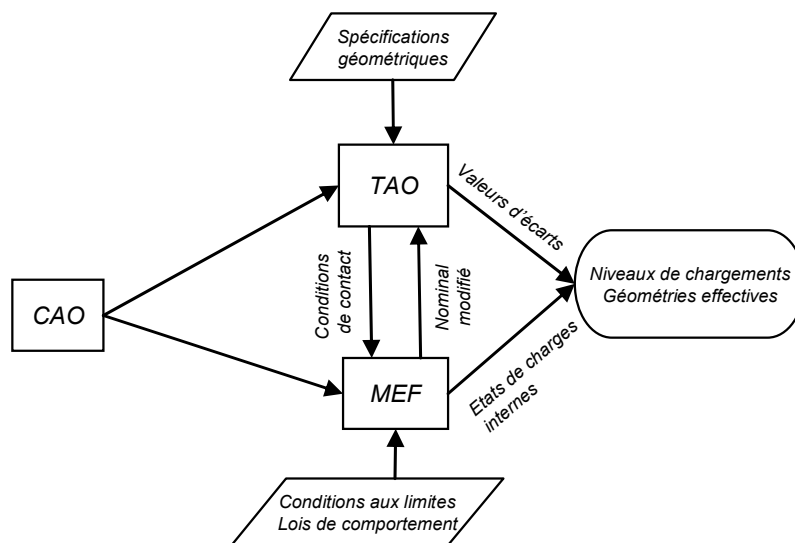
Spécifications géométriques

TAO

Valeurs d'écarts

CAO

Conditions de contact

Nominal modifié

Niveaux de chargements
Géométries effectives

MEF

Etats de charges internes

Conditions aux limites
Lois de comportement